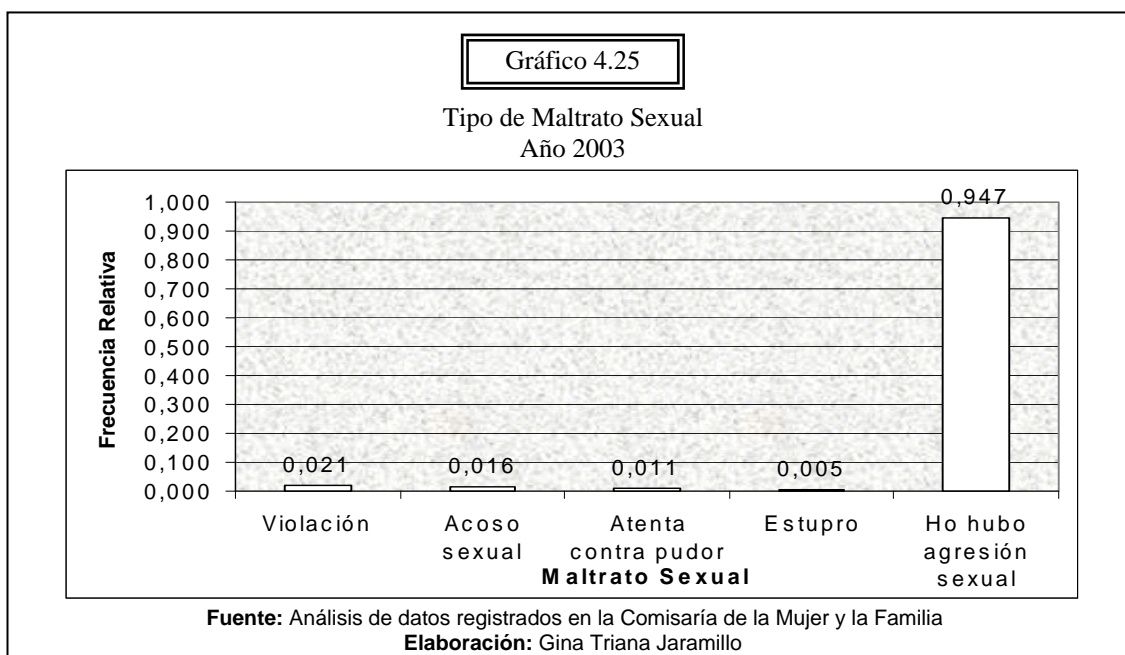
Gráfico 4.25

Tipo de Maltrato Sexual
Año 2003

Frecuencia Relativa

1,000
0,900
0,800
0,700
0,600
0,500
0,400
0,300
0,200
0,100
0,000

0,021
0,016
0,011
0,005
0,947

Violación
Acoso sexual
Atenta contra pudor
Estupro
Ho hubo agresión sexual

Maltrato Sexual

**Fuente:** Análisis de datos registrados en la Comisaría de la Mujer y la Familia
**Elaboración:** Gina Triana Jaramillo